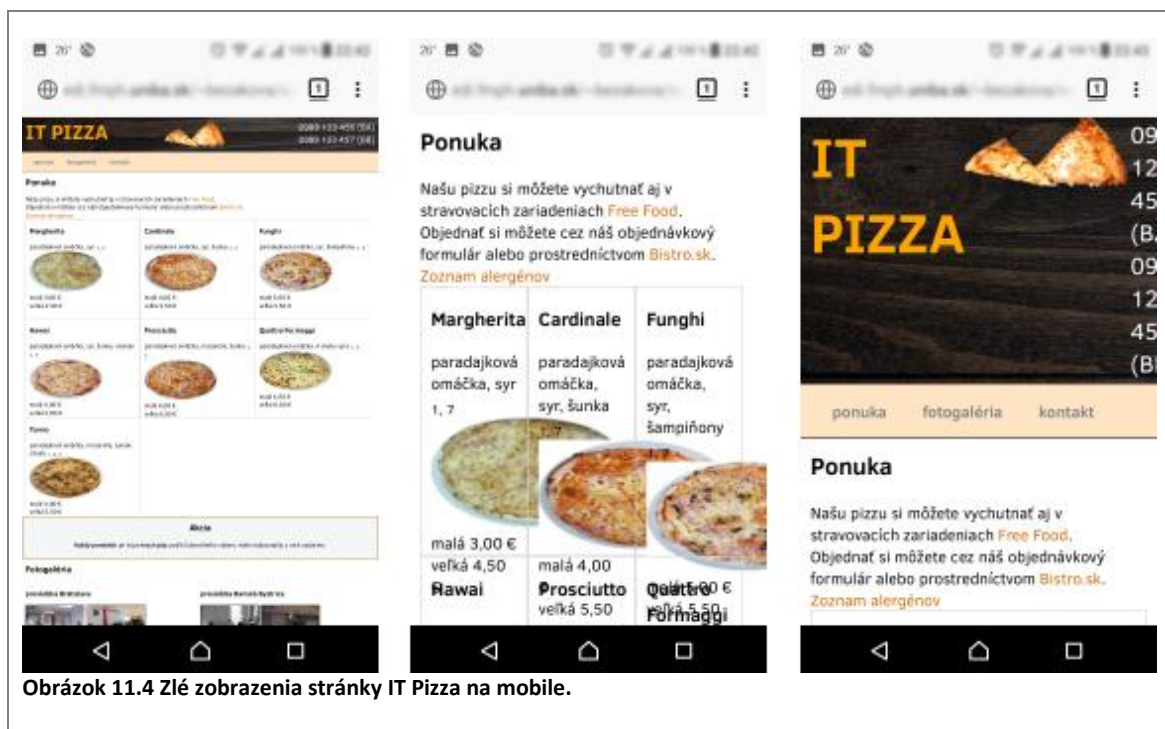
IT PIZZA

Ponuka

Margherita
Cardinale
Funghi

Hawai
Prosciutto
Quattro formaggi

Tonno

Akcia

Fotogaléria

Ponuka

Našu pizzu si môžete vychutnať aj v stravovacích zariadeniach Free Food. Objednať si môžete cez náš objednávkový formulár alebo prostredníctvom Bistro.sk. Zoznam alergénov

| Margherita | Cardinale | Funghi |
|---|---|---|
| paradajková omáčka, syr 1, 7 | paradajková omáčka, syr, šunka 1, 7 | paradajková omáčka, syr, šampiňony |
| malá 3,00 € veľká 4,50 | malá 4,00 veľká 5,50 | malá 5,00 € veľká 5,50 |
| Hawai | Prosciutto | Quattro Formaggi |

IT PIZZA

09
12
45
(B
09
12
45
(B

ponuka fotogaléria kontakt

Ponuka

Našu pizzu si môžete vychutnať aj v stravovacích zariadeniach Free Food. Objednať si môžete cez náš objednávkový formulár alebo prostredníctvom Bistro.sk. Zoznam alergénov

Obrázok 11.4 Zlé zobrazenia stránky IT Pizza na mobile.